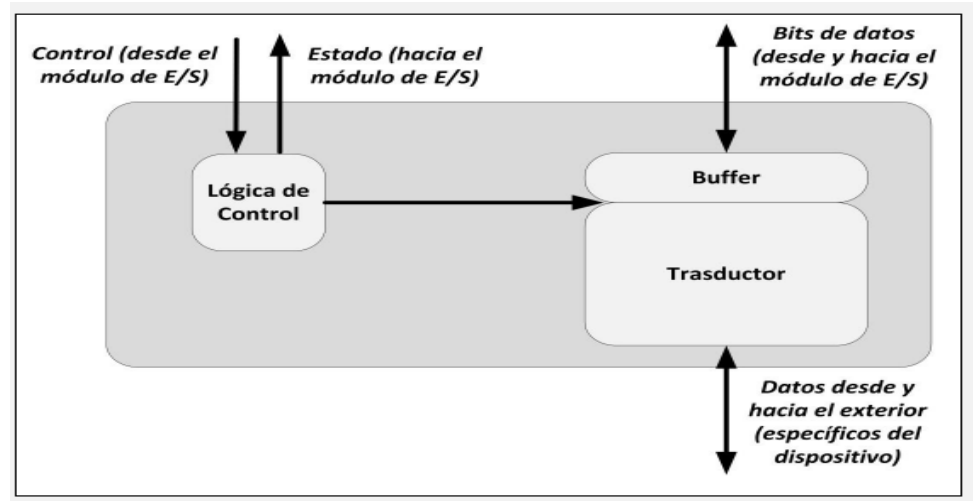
Control (desde el módulo de E/S)

Estado (hacia el módulo de E/S)

Bits de datos (desde y hacia el módulo de E/S)

Lógica de Control

Buffer

Trasductor

Datos desde y hacia el exterior (específicos del dispositivo)